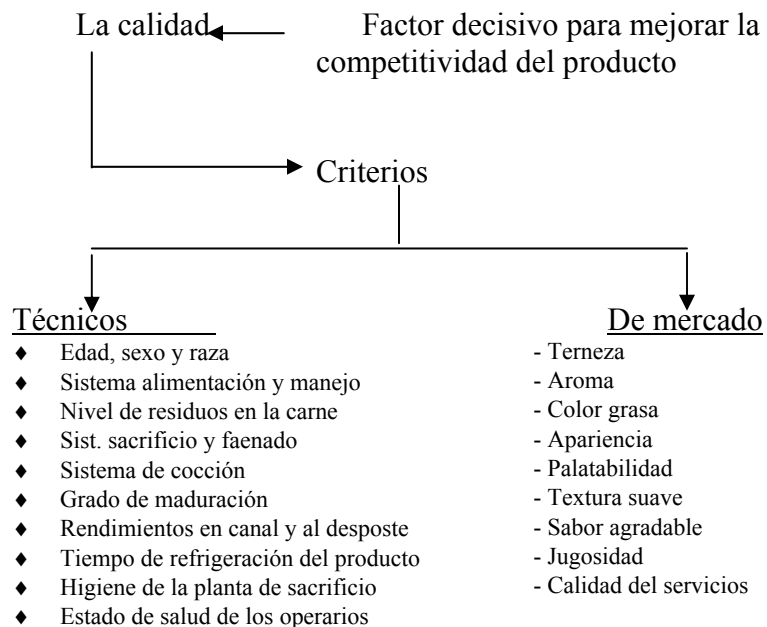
La calidad

Factor decisivo para mejorar la competitividad del producto

Criterios

Técnicos

- Edad, sexo y raza
- Sistema alimentación y manejo
- Nivel de residuos en la carne
- Sist. sacrificio y faenado
- Sistema de cocción
- Grado de maduración
- Rendimientos en canal y al desposte
- Tiempo de refrigeración del producto
- Higiene de la planta de sacrificio
- Estado de salud de los operarios

De mercado

- Terneza
- Aroma
- Color grasa
- Apariencia
- Palatabilidad
- Textura suave
- Sabor agradable
- Jugosidad
- Calidad del servicios